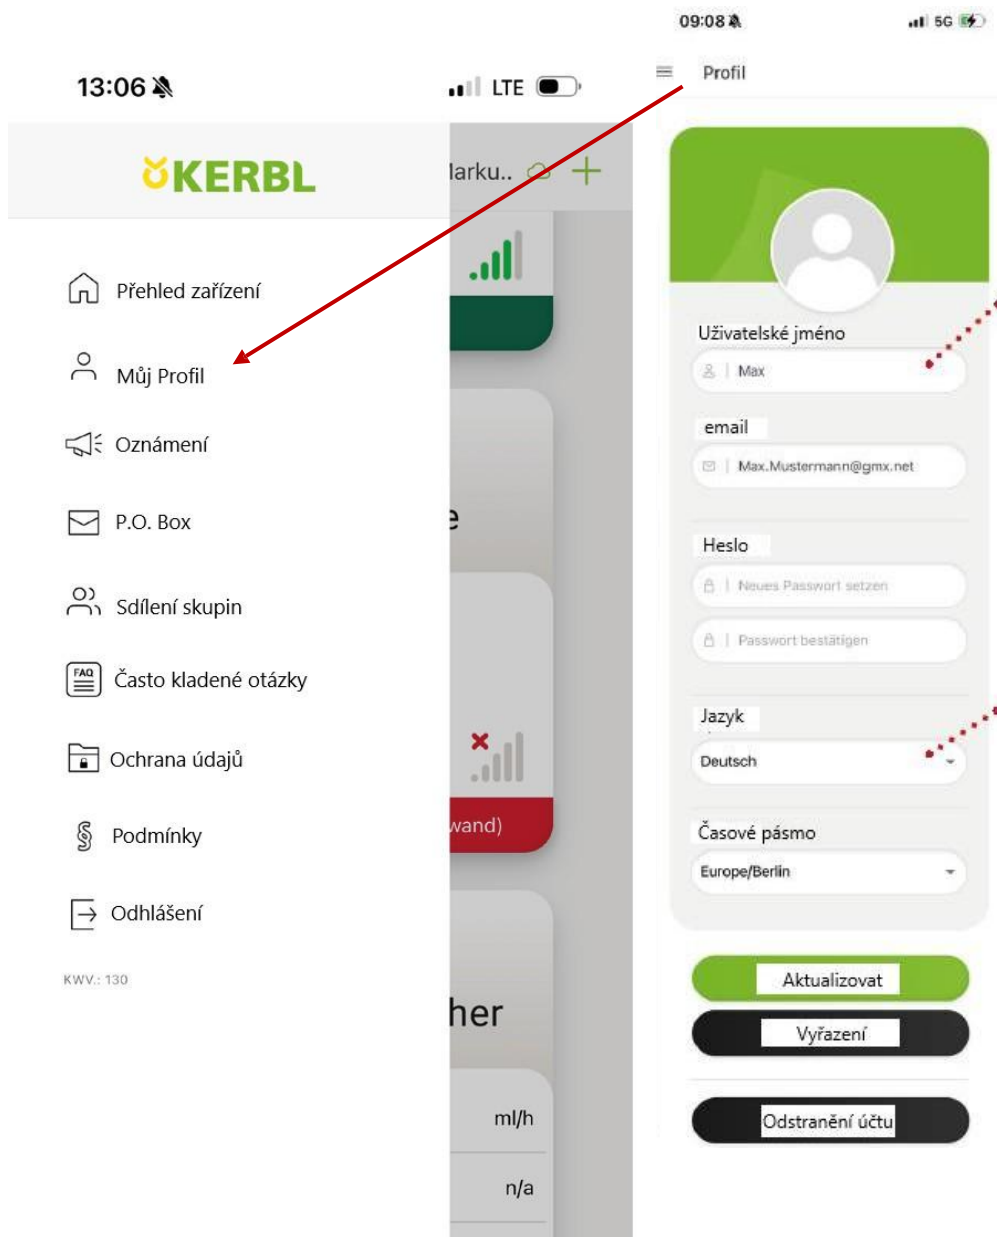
13:06 LTE

KERBL

larku..

Přehled zařízení

Můj Profil

Oznámení

P.O. Box

Sdílení skupin

Často kladené otázky

Ochrana údajů

Podmínky

Odhlášení

KWV.: 130

e

wand)

her

ml/h

n/a

09:08 5G

Profil

Uživatelské jméno

Max

email

Max.Mustermann@gmx.net

Heslo

Neues Passwort setzen

Passwort bestätigen

Jazyk

Deutsch

Časové pásmo

Europe/Berlin

Aktualizovat

Vyřazení

Odstranění účtu